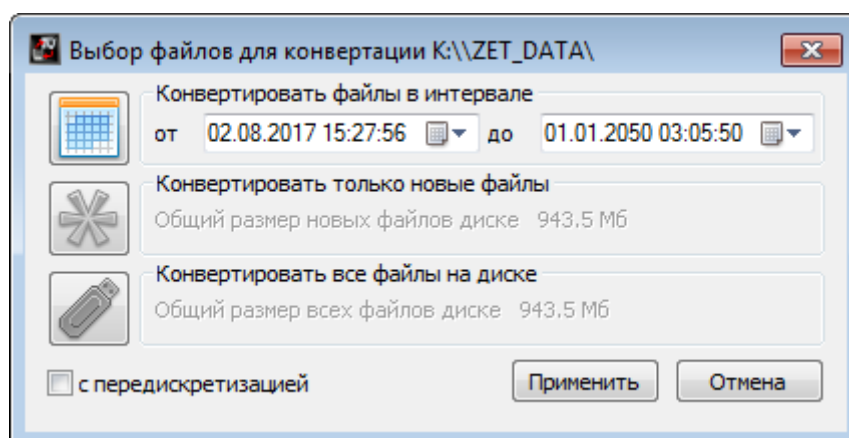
Выбор файлов для конвертации K:\\ZET_DATA\

Конвертировать файлы в интервале

от 02.08.2017 15:27:56 до 01.01.2050 03:05:50

Конвертировать только новые файлы

Общий размер новых файлов диске 943.5 Мб

Конвертировать все файлы на диске

Общий размер всех файлов диске 943.5 Мб

с передискретизацией

Применить

Отмена